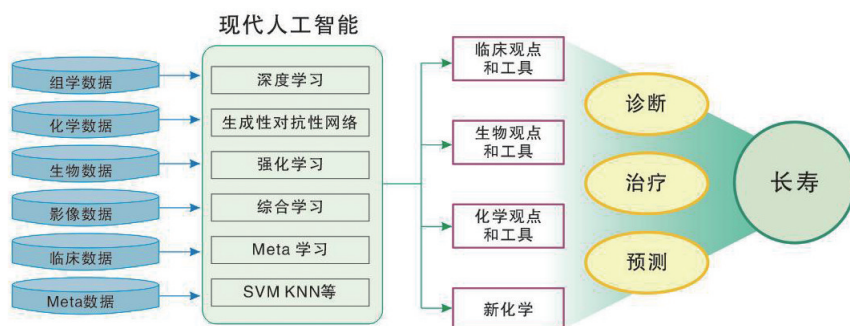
现代人工智能

组学数据
化学数据
生物数据
影像数据
临床数据
Meta数据

深度学习
生成性对抗性网络
强化学习
综合学习
Meta 学习
SVM KNN等

临床观点和工具
生物观点和工具
化学观点和工具
新化学

诊断
治疗
预测

长寿